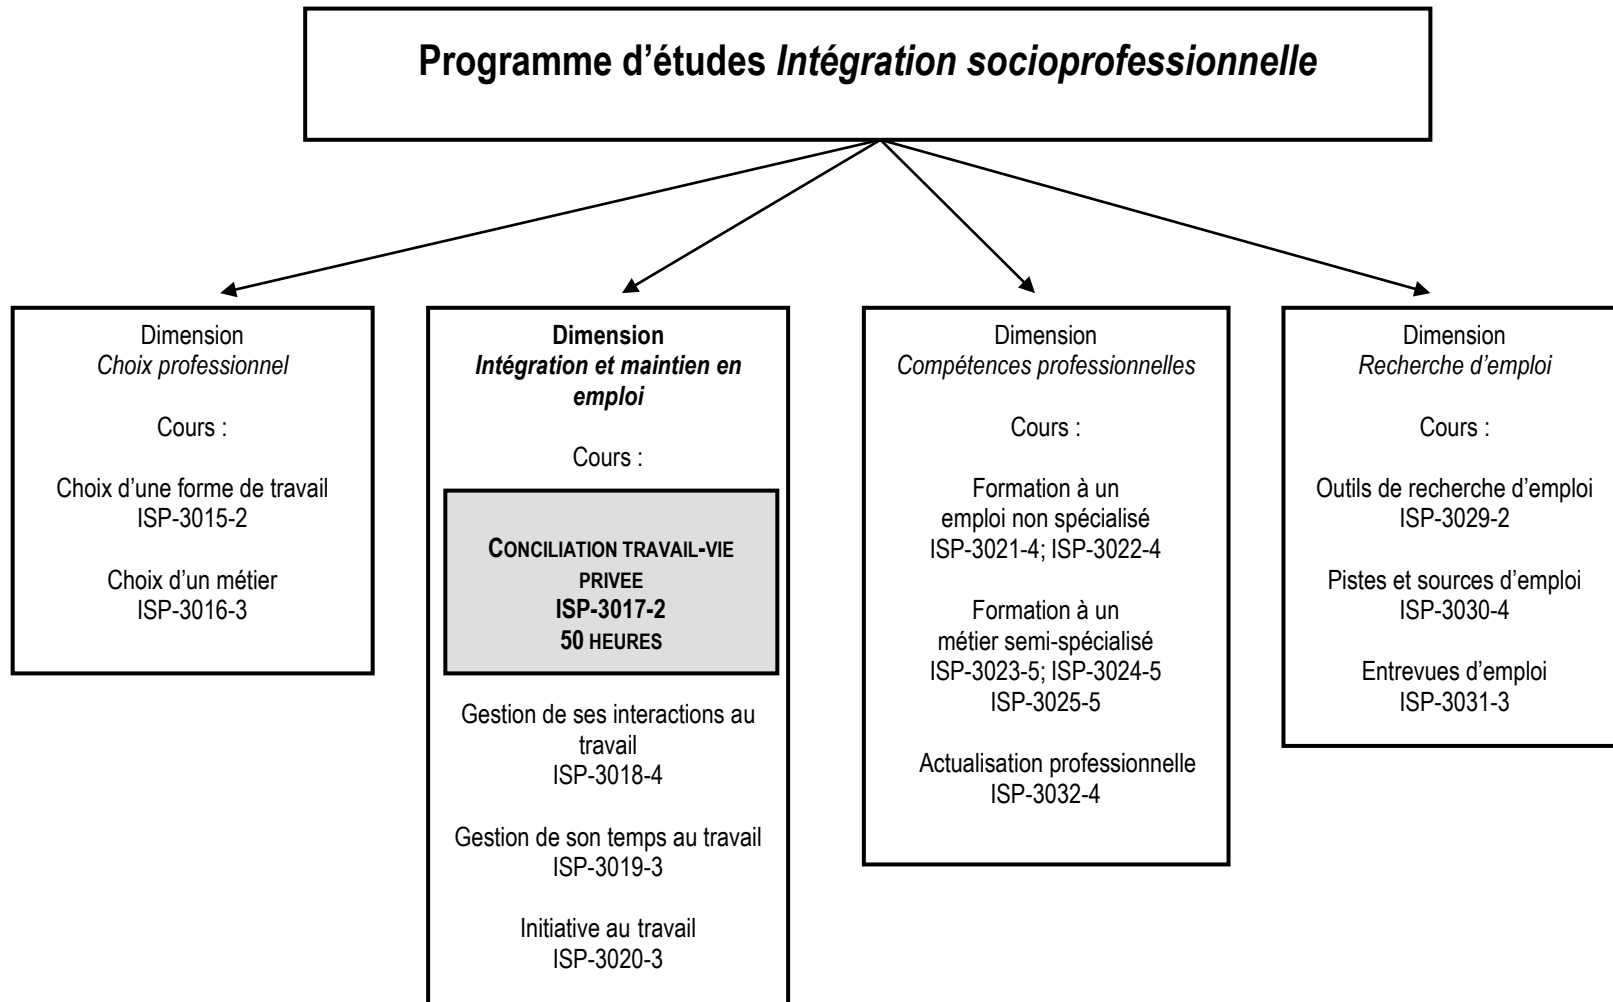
Programme d'études Intégration socioprofessionnelle

Dimension
Choix professionnel

Cours :

Choix d'une forme de travail
ISP-3015-2

Choix d'un métier
ISP-3016-3

Dimension
Intégration et maintien en emploi

Cours :

CONCILIATION TRAVAIL-VIE PRIVEE
ISP-3017-2
50 HEURES

Gestion de ses interactions au travail
ISP-3018-4

Gestion de son temps au travail
ISP-3019-3

Initiative au travail
ISP-3020-3

Dimension
Compétences professionnelles

Cours :

Formation à un emploi non spécialisé
ISP-3021-4; ISP-3022-4

Formation à un métier semi-spécialisé
ISP-3023-5; ISP-3024-5
ISP-3025-5

Actualisation professionnelle
ISP-3032-4

Dimension
Recherche d'emploi

Cours :

Outils de recherche d'emploi
ISP-3029-2

Pistes et sources d'emploi
ISP-3030-4

Entrevues d'emploi
ISP-3031-3